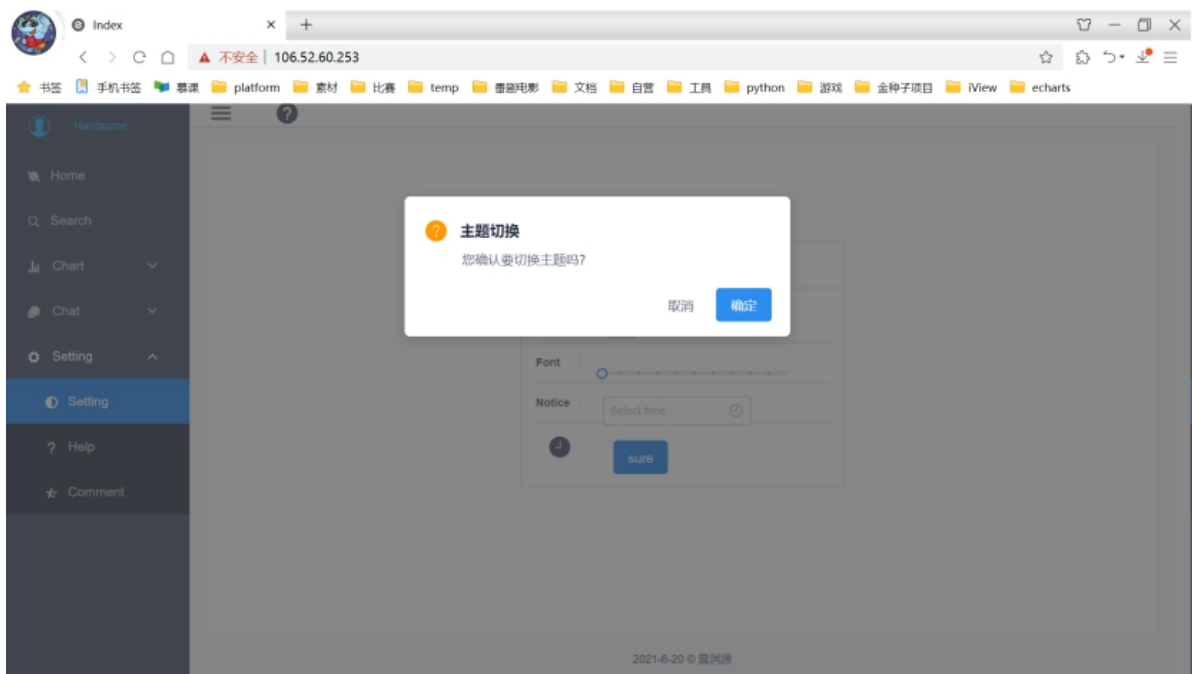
Index

不安全 | 106.52.60.253

书签 手机书签 慕课 platform 素材 比赛 temp 番剧电影 文档 自营 工具 python 游戏 金种子项目 iView echarts

Handsome

Home

Search

Chart

Chat

Setting

Setting

Help

Comment

主题切换

您确认要切换主题吗?

取消 确定

Font

Notice

Select time

sure

2021-6-20 © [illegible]